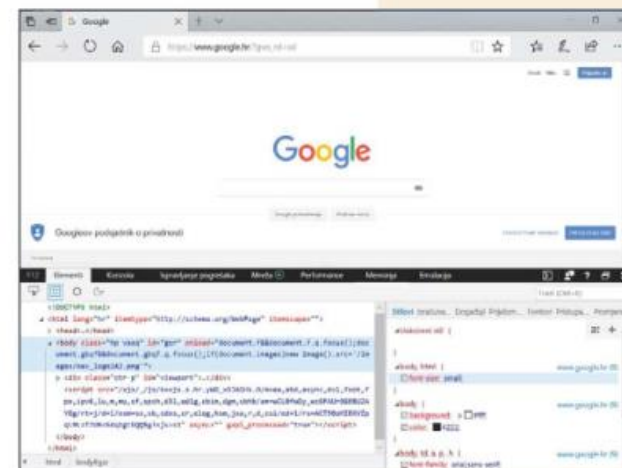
Google

https://www.google.hr/?gws_rd=ssl

Google

Googleov podsjetnik o privatnosti

F12 Elementi Konzola Ispravljanje pogrešaka Mreža Performanse Memorija Emulacija

<!DOCTYPE html>
<html lang="hr" itemtype="http://schema.org/WebPage" itemscope="">
<head>...</head>
<body class="hp vasq" id="gsr" onload="document.f&&document.f.q.focus();document.gbqf&&document.gbqf.q.focus();if(document.images)new Image().src='/images/nav_logo242.png'">
<div class="ctr-p" id="viewport">...</div>
<script src="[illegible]"></script>
</body>
</html>

html body#gsr

Stilovi Izračunato Događaji Prijelomi... Fontovi Pristupačnost

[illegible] {
}
body, html {
font-size: small
}
body {
background: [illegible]
color: #222
}
body, td, a, p, .h {
font-family: arial,sans-serif
}

www.google.hr
www.google.hr
www.google.hr